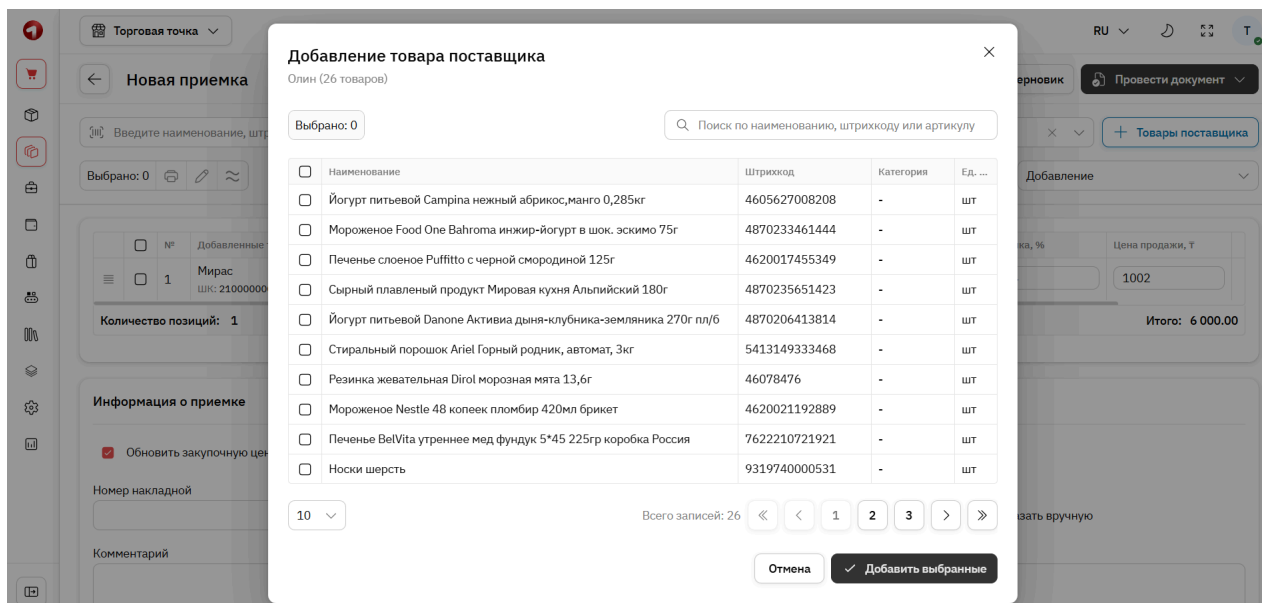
Торговая точка

RU T

Новая приемка

ерновик Провести документ

Введите наименование, штр

Товары поставщика

Выбрано: 0

Добавление

№ Добавленные

Мирас
ШК: 2100000

1

ка, %

Цена продажи, ₸

1002

Количество позиций: 1

Итого: 6 000.00

Информация о приемке

Обновить закупочную цен

Номер накладной

Комментарий

азать вручную

Добавление товара поставщика

Олин (26 товаров)

Выбрано: 0

Поиск по наименованию, штрихкоду или артикулу

| | Наименование | Штрихкод | Категория | Ед. ... |
|---|---|---|---|---|
| | Йогурт питьевой Campina нежный абрикос,манго 0,285кг | 4605627008208 | - | шт |
| | Мороженое Food One Bahroma инжир-йогурт в шок. эскимо 75г | 4870233461444 | - | шт |
| | Печенье слоеное Puffitto с черной смородиной 125г | 4620017455349 | - | шт |
| | Сырный плавленый продукт Мировая кухня Альпийский 180г | 4870235651423 | - | шт |
| | Йогурт питьевой Danone Активиа дыня-клубника-земляника 270г пл/б | 4870206413814 | - | шт |
| | Стиральный порошок Ariel Горный родник, автомат, 3кг | 5413149333468 | - | шт |
| | Резинка жевательная Dirol морозная мята 13,6г | 46078476 | - | шт |
| | Мороженое Nestle 48 копеек пломбир 420мл брикет | 4620021192889 | - | шт |
| | Печенье BelVita утреннее мед фундук 5*45 225гр коробка Россия | 7622210721921 | - | шт |
| | Носки шерсть | 9319740000531 | - | шт |

10

Всего записей: 26 1 2 3

Отмена

Добавить выбранные